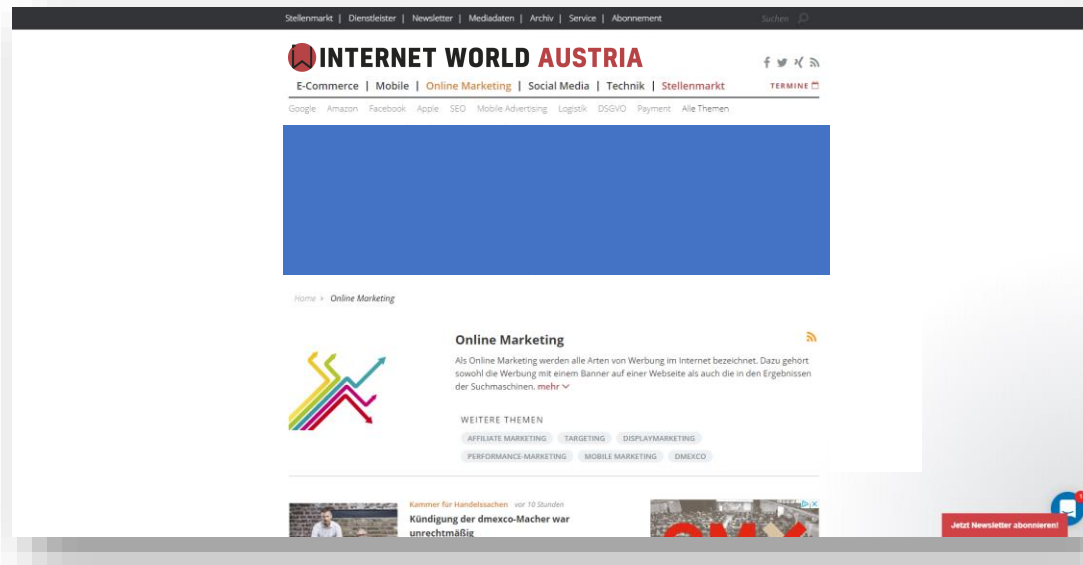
Stellenmarkt | Dienstleister | Newsletter | Mediadaten | Archiv | Service | Abonnement

Suchen

INTERNET WORLD AUSTRIA

E-Commerce | Mobile | Online Marketing | Social Media | Technik | Stellenmarkt

TERMINE

Google Amazon Facebook Apple SEO Mobile Advertising Logistik DSGVO Payment Alle Themen

Home › Online Marketing

Online Marketing

Als Online Marketing werden alle Arten von Werbung im Internet bezeichnet. Dazu gehört sowohl die Werbung mit einem Banner auf einer Webseite als auch die in den Ergebnissen der Suchmaschinen. mehr

WEITERE THEMEN

AFFILIATE MARKETING TARGETING DISPLAYMARKETING PERFORMANCE-MARKETING MOBILE MARKETING DMEXCO

Kammer für Handelssachen vor 10 Stunden

Kündigung der dmexco-Macher war unrechtmäßig

Jetzt Newsletter abonnieren!